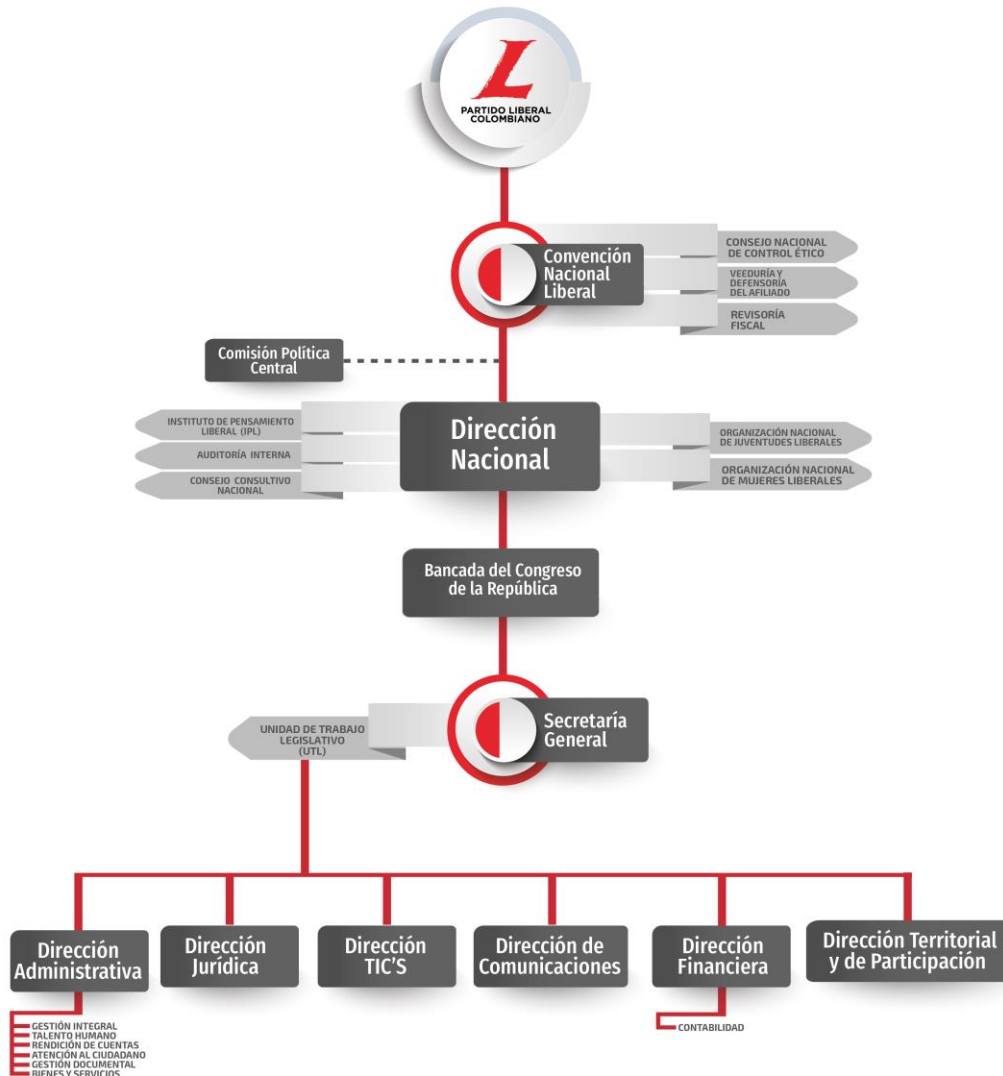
L
PARTIDO LIBERAL COLOMBIANO

Convención Nacional Liberal

CONSEJO NACIONAL DE CONTROL ÉTICO

VEEDURÍA Y DEFENSORÍA DEL AFILIADO

REVISORÍA FISCAL

Comisión Política Central

INSTITUTO DE PENSAMIENTO LIBERAL (IPL)

AUDITORÍA INTERNA

CONSEJO CONSULTIVO NACIONAL

Dirección Nacional

ORGANIZACIÓN NACIONAL DE JUVENTUDES LIBERALES

ORGANIZACIÓN NACIONAL DE MUJERES LIBERALES

Bancada del Congreso de la República

UNIDAD DE TRABAJO LEGISLATIVO (UTL)

Secretaría General

Dirección Administrativa

Dirección Jurídica

Dirección TIC'S

Dirección de Comunicaciones

Dirección Financiera

Dirección Territorial y de Participación

GESTIÓN INTEGRAL
TALENTO HUMANO
RENDICIÓN DE CUENTAS
ATENCIÓN AL CIUDADANO
GESTIÓN DOCUMENTAL
BIENES Y SERVICIOS

CONTABILIDAD